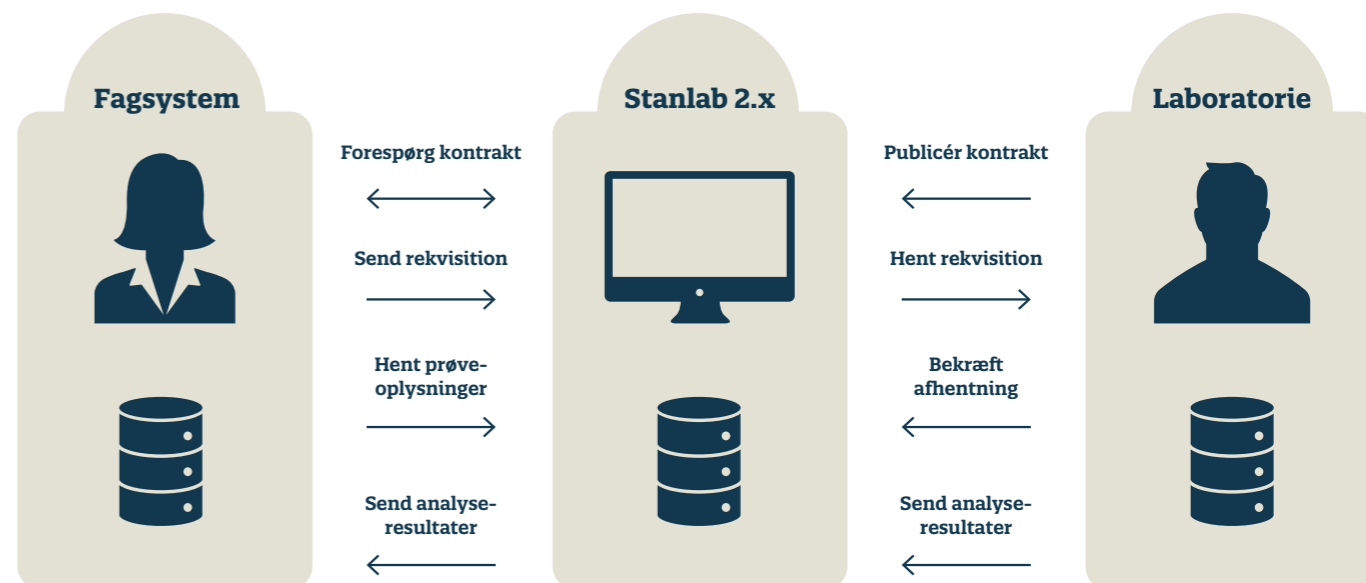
Fagsystem

Stanlab 2.x

Laboratorie

Forespørg kontrakt

Send rekvisition

Hent prøveoplysninger

Send analyseresultater

Publicér kontrakt

Hent rekvisition

Bekræft afhentning

Send analyseresultater